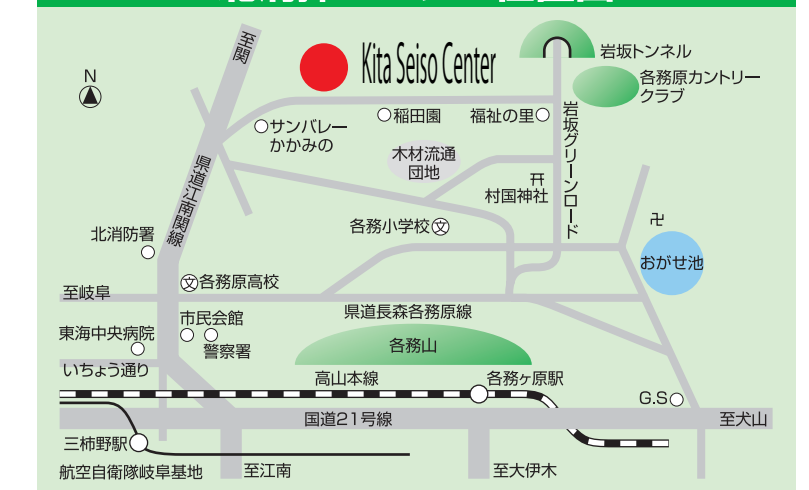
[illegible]

至関

N

Kita Seiso Center

岩坂トンネル

各務原カントリークラブ

サンバレーかかみの

稲田園

福祉の里

岩坂グリーンロード

木材流通団地

村国神社

県道江南関線

北消防署

各務小学校

卍

おがせ池

各務原高校

至岐阜

県道長森各務原線

東海中央病院

市民会館

警察署

各務山

いちょう通り

高山本線

各務ヶ原駅

G.S

国道21号線

至犬山

三柿野駅

航空自衛隊岐阜基地

至江南

至大伊木